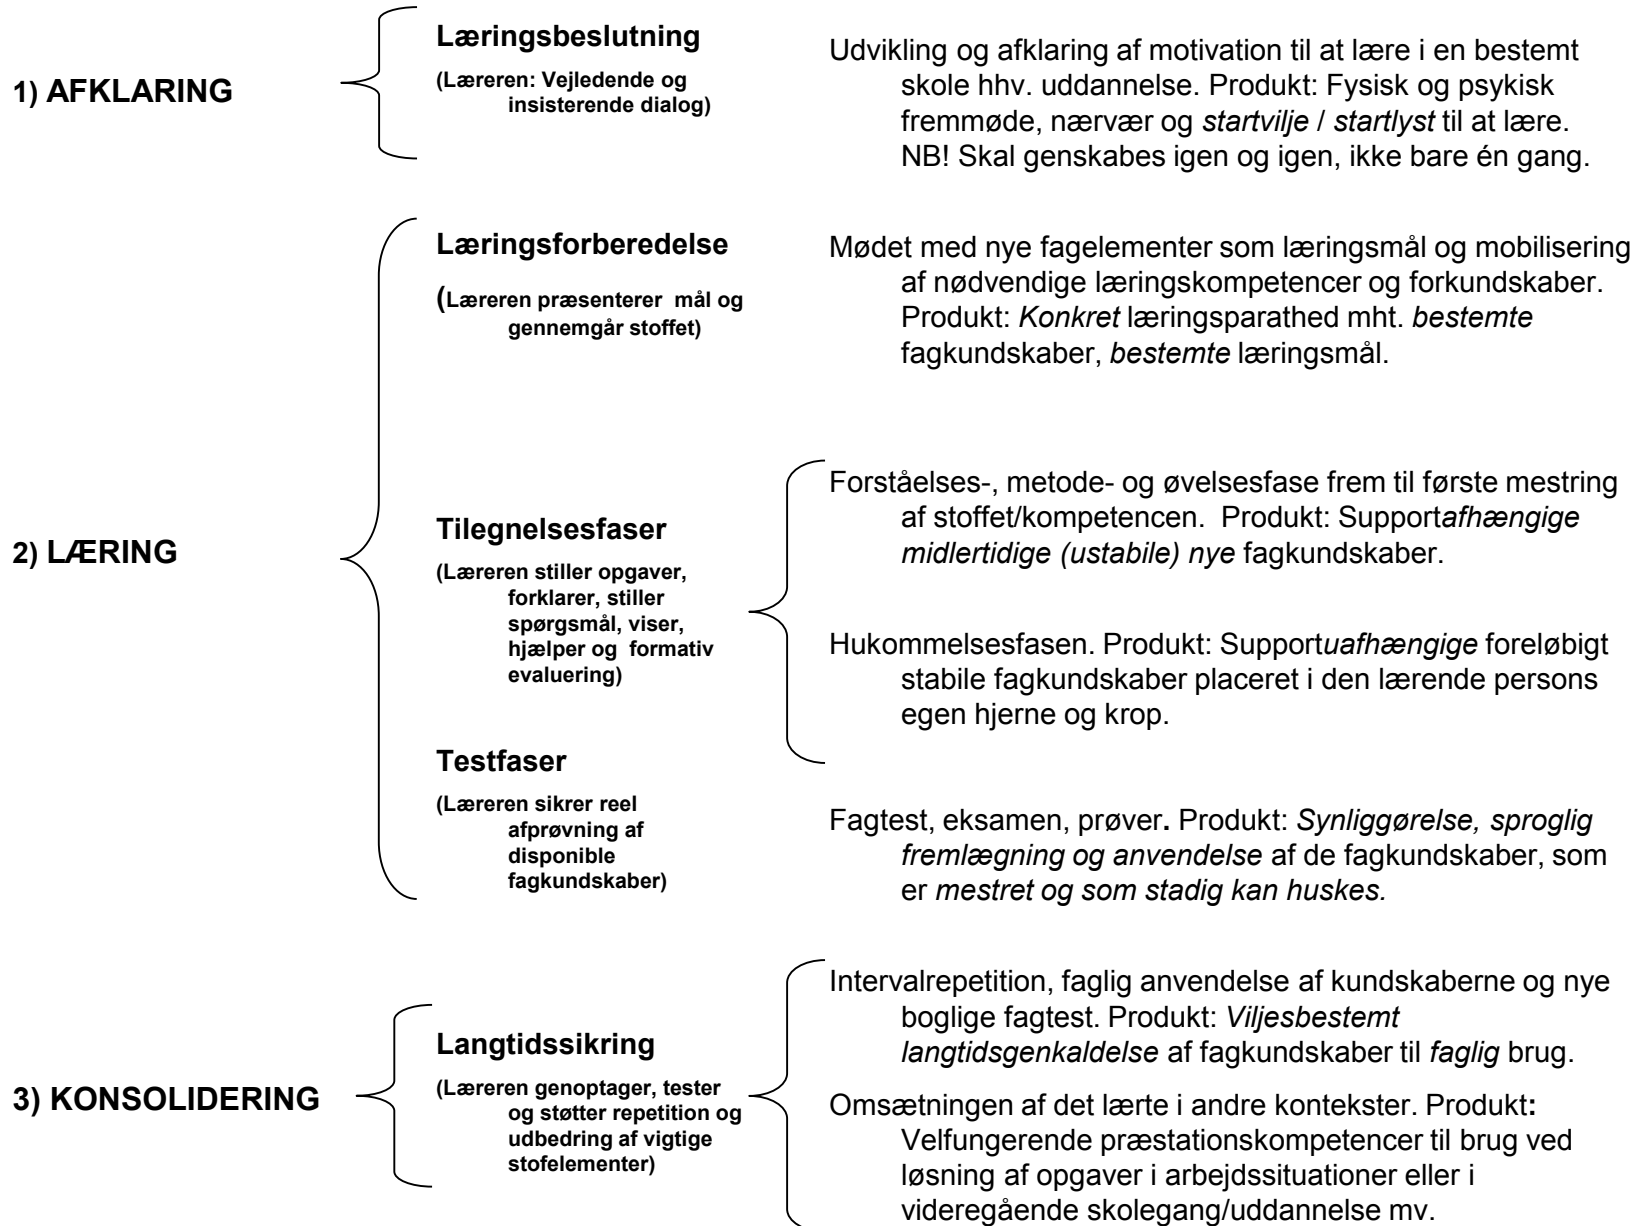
1) AFKLARING

Læringsbeslutning

(Læreren: Vejledende og insisterende dialog)

Udvikling og afklaring af motivation til at lære i en bestemt skole hhv. uddannelse. Produkt: Fysisk og psykisk fremmøde, nærvær og *startvilje* / *startlyst* til at lære. NB! Skal genskabes igen og igen, ikke bare én gang.

2) LÆRING

Læringsforberedelse

(Læreren præsenterer mål og gennemgår stoffet)

Mødet med nye fagelementer som læringsmål og mobilisering af nødvendige læringskompetencer og forkundskaber. Produkt: *Konkret* læringsparathed mht. *bestemte* fagkundskaber, *bestemte* læringsmål.

Tilegnelsesfaser

(Læreren stiller opgaver, forklarer, stiller spørgsmål, viser, hjælper og formativ evaluering)

Forståelses-, metode- og øvelsesfase frem til første mestring af stoffet/kompetencen. Produkt: Support*afhængige midlertidige (ustabile) nye* fagkundskaber.

Hukommelsesfasen. Produkt: Support*uafhængige* foreløbigt stabile fagkundskaber placeret i den lærende persons egen hjerne og krop.

Testfaser

(Læreren sikrer reel afprøvning af disponible fagkundskaber)

Fagtest, eksamen, prøver. Produkt: *Synliggørelse, sproglig fremlægning og anvendelse* af de fagkundskaber, som er *mestret og som stadig kan huskes.*

3) KONSOLIDERING

Langtidssikring

(Læreren genoptager, tester og støtter repetition og udbedring af vigtige stofelementer)

Intervalrepetition, faglig anvendelse af kundskaberne og nye boglige fagtest. Produkt: *Viljesbestemt langtidsgenkaldelse* af fagkundskaber til *faglig* brug.

Omsætningen af det lærte i andre kontekster. Produkt: Velfungerende præstationskompetencer til brug ved løsning af opgaver i arbejdssituationer eller i videregående skolegang/uddannelse mv.